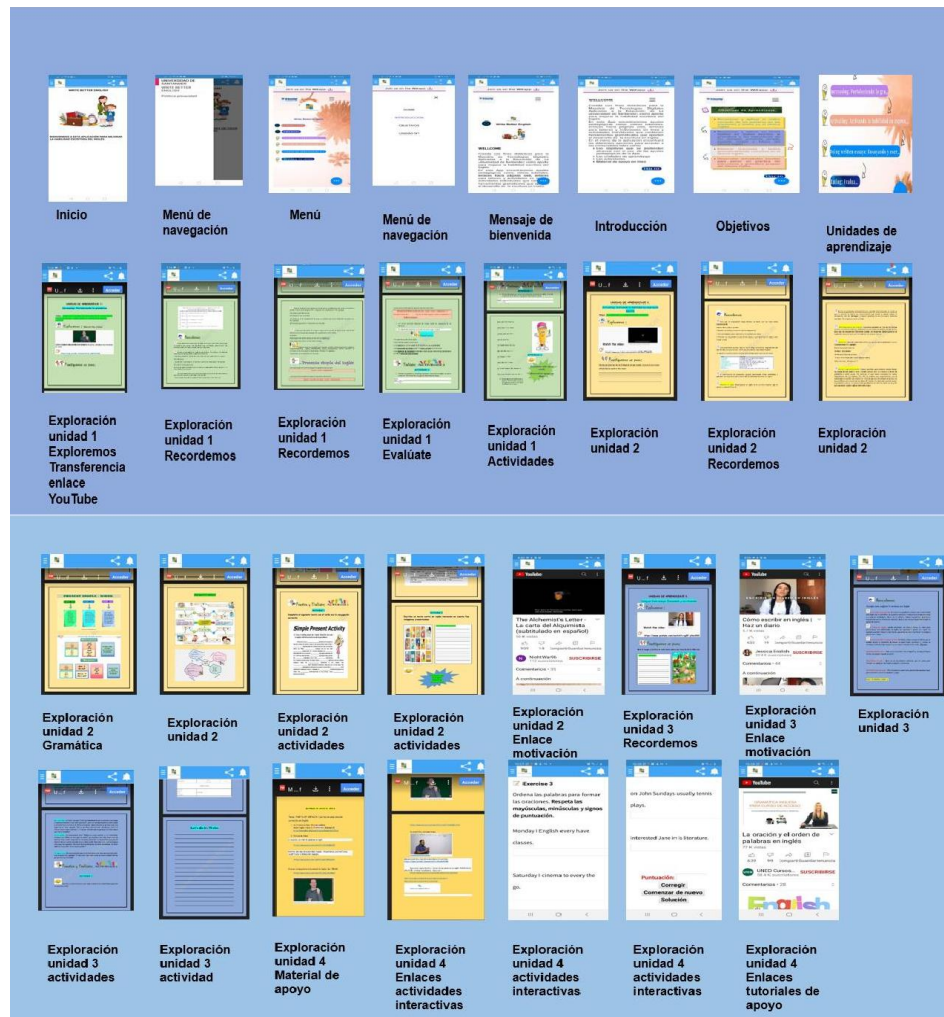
Inicio

Menú de navegación

Menú

Menú de navegación

Mensaje de bienvenida

Introducción

Objetivos

Unidades de aprendizaje

Exploración unidad 1 Exploremos Transferencia enlace YouTube

Exploración unidad 1 Recordemos

Exploración unidad 1 Recordemos

Exploración unidad 1 Evalúate

Exploración unidad 1 Actividades

Exploración unidad 2

Exploración unidad 2 Recordemos

Exploración unidad 2

Simple Present Activity

The Alchemist's Letter - La carta del Alquimista (subtitulado en español)

Cómo escribir en inglés | Haz un diario

Exploración unidad 2 Gramática

Exploración unidad 2

Exploración unidad 2 actividades

Exploración unidad 2 actividades

Exploración unidad 2 Enlace motivación

Exploración unidad 3 Recordemos

Exploración unidad 3 Enlace motivación

Exploración unidad 3

Exercise 3

Ordena las palabras para formar las oraciones. Respeta las mayúsculas, minúsculas y signos de puntuación.

Monday I English every have classes.

Saturday I cinema to every the go.

on John Sundays usually tennis plays.

interested Jane in is literature.

Puntuación:
Corregir
Comenzar de nuevo
Solución

La oración y el orden de palabras en inglés

SUSCRIBIRSE

English

Exploración unidad 3 actividades

Exploración unidad 3 actividad

Exploración unidad 4 Material de apoyo

Exploración unidad 4 Enlaces actividades interactivas

Exploración unidad 4 actividades interactivas

Exploración unidad 4 actividades interactivas

Exploración unidad 4 Enlaces tutoriales de apoyo